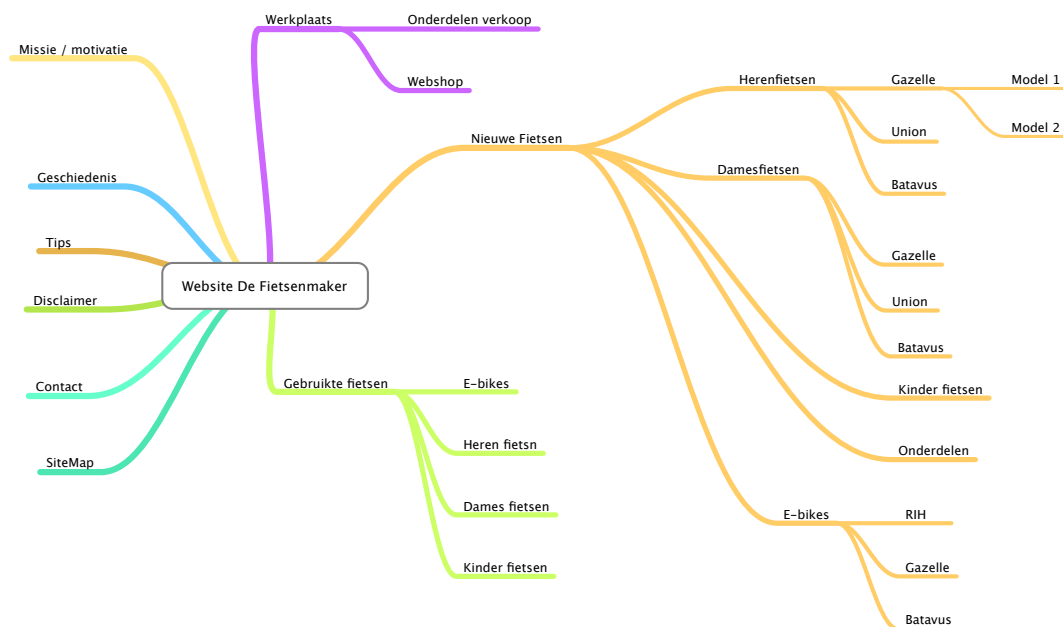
Website De Fietsenmaker

Missie / motivatie

Geschiedenis

Tips

Disclaimer

Contact

SiteMap

Werkplaats
Onderdelen verkoop
Webshop

Nieuwe Fietsen
Herenfietsen
Gazelle
Model 1
Model 2
Union
Batavus
Damesfietsen
Gazelle
Union
Batavus
Kinder fietsen
Onderdelen
E-bikes
RIH
Gazelle
Batavus

Gebruikte fietsen
E-bikes
Heren fietsn
Dames fietsen
Kinder fietsen